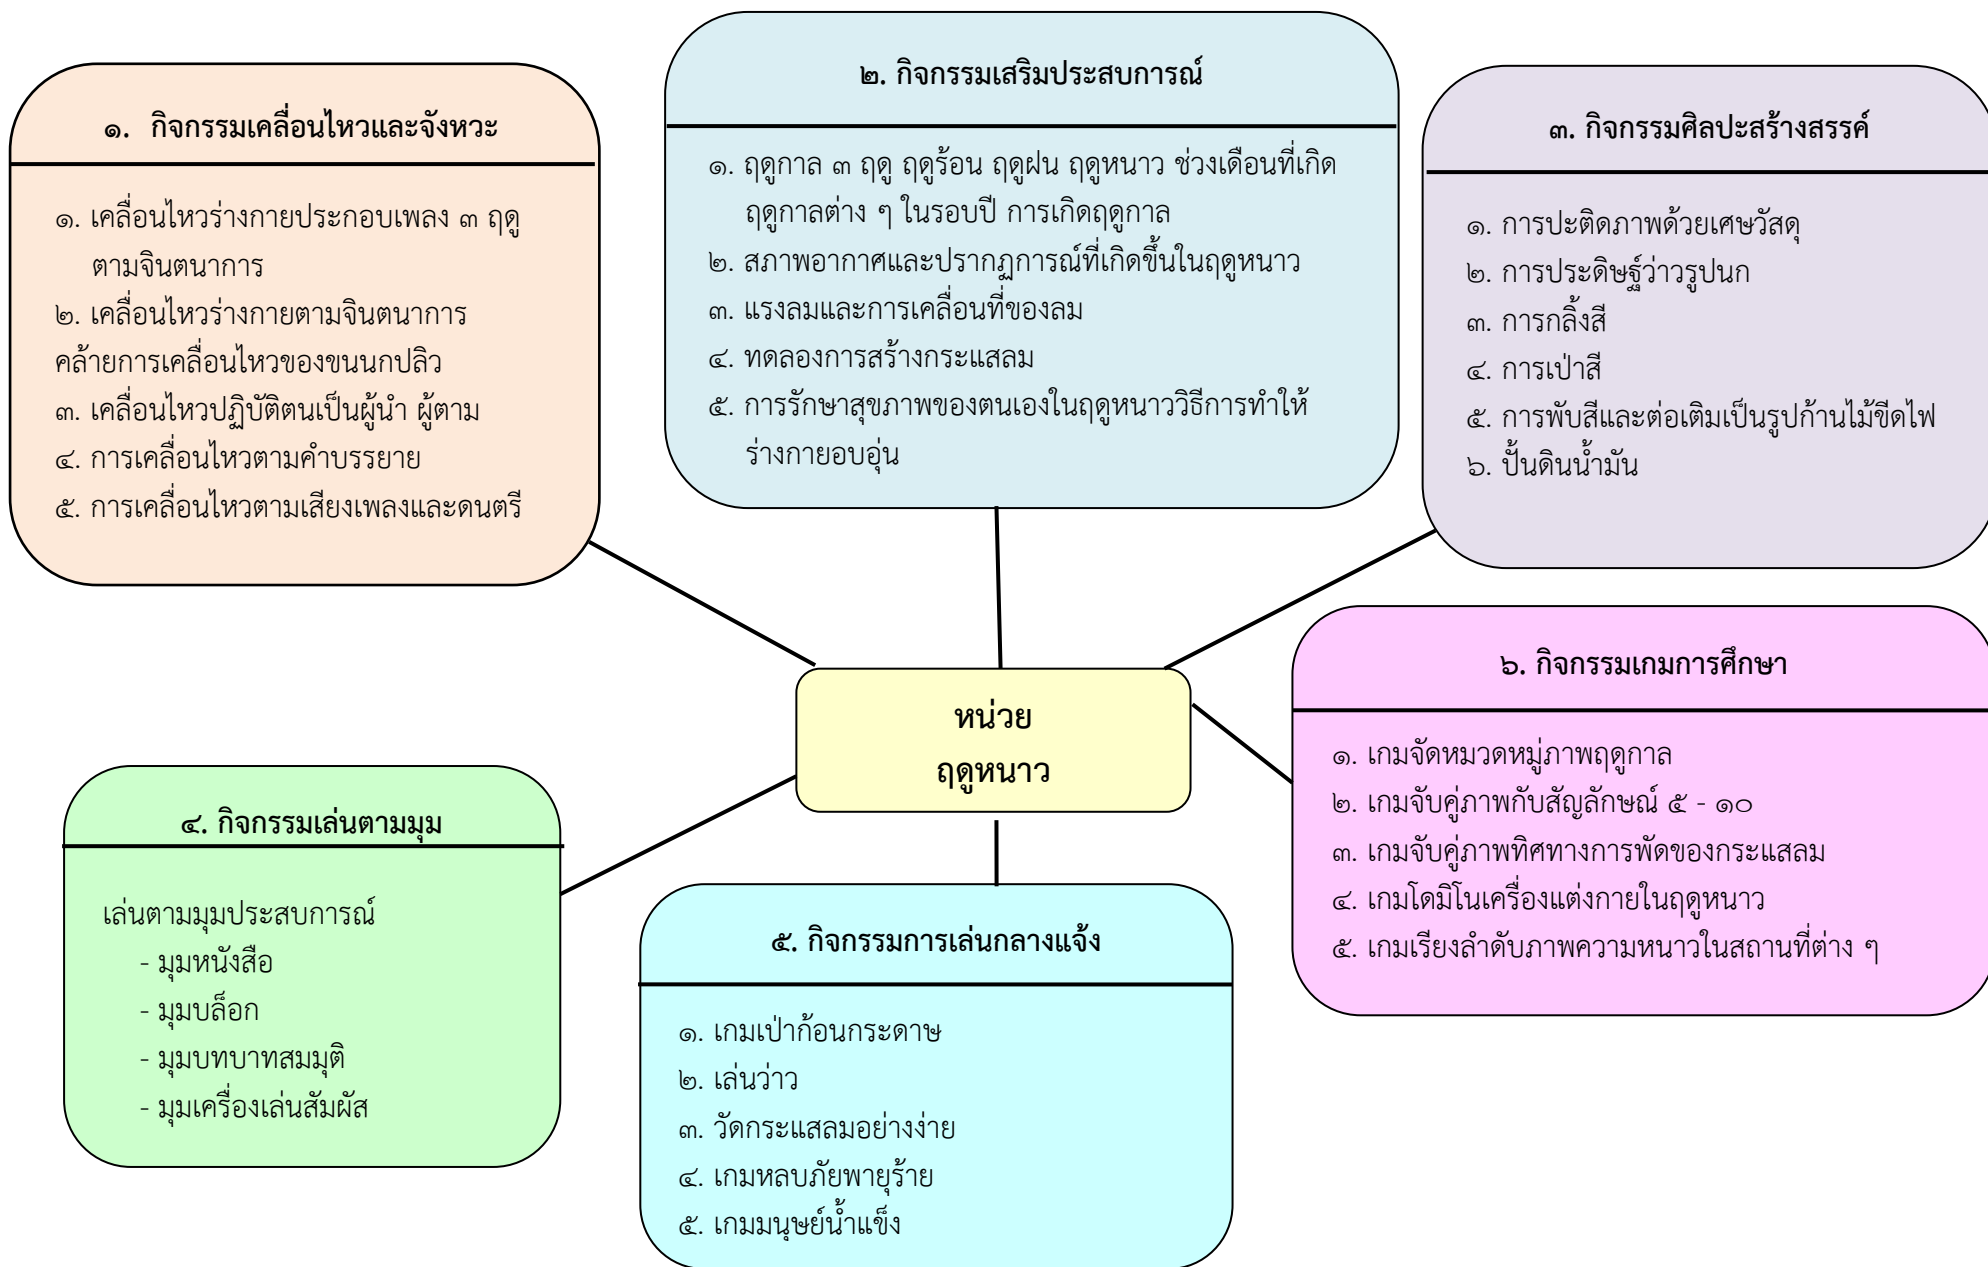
หน่วย
ฤดูหนาว

๑. กิจกรรมเคลื่อนไหวและจังหวะ

๑. เคลื่อนไหวร่างกายประกอบเพลง ๓ ฤดู ตามจินตนาการ
๒. เคลื่อนไหวร่างกายตามจินตนาการ คล้ายการเคลื่อนไหวของขนนกปลิว
๓. เคลื่อนไหวปฏิบัติตนเป็นผู้นำ ผู้ตาม
๔. การเคลื่อนไหวตามคำบรรยาย
๕. การเคลื่อนไหวตามเสียงเพลงและดนตรี

๒. กิจกรรมเสริมประสบการณ์

๑. ฤดูกาล ๓ ฤดู ฤดูร้อน ฤดูฝน ฤดูหนาว ช่วงเดือนที่เกิดฤดูกาลต่าง ๆ ในรอบปี การเกิดฤดูกาล
๒. สภาพอากาศและปรากฏการณ์ที่เกิดขึ้นในฤดูหนาว
๓. แรงลมและการเคลื่อนที่ของลม
๔. ทดลองการสร้างกระแสลม
๕. การรักษาสุขภาพของตนเองในฤดูหนาววิธีการทำให้ร่างกายอบอุ่น

๓. กิจกรรมศิลปะสร้างสรรค์

๑. การปะติดภาพด้วยเศษวัสดุ
๒. การประดิษฐ์ว่าวรูปนก
๓. การกลิ้งสี
๔. การเป่าสี
๕. การพับสีและต่อเติมเป็นรูปก้านไม้ขีดไฟ
๖. ปั้นดินน้ำมัน

๖. กิจกรรมเกมการศึกษา

๑. เกมจัดหมวดหมู่ภาพฤดูกาล
๒. เกมจับคู่ภาพกับสัญลักษณ์ ๕ - ๑๐
๓. เกมจับคู่ภาพทิศทางการพัดของกระแสลม
๔. เกมโดมิโนเครื่องแต่งกายในฤดูหนาว
๕. เกมเรียงลำดับภาพความหนาวในสถานที่ต่าง ๆ

๔. กิจกรรมเล่นตามมุม

เล่นตามมุมประสบการณ์
- มุมหนังสือ
- มุมบล็อก
- มุมบทบาทสมมุติ
- มุมเครื่องเล่นสัมผัส

๕. กิจกรรมการเล่นกลางแจ้ง

๑. เกมเป่าก้อนกระดาษ
๒. เล่นว่าว
๓. วัดกระแสลมอย่างง่าย
๔. เกมหลบภัยพายุร้าย
๕. เกมมนุษย์น้ำแข็ง